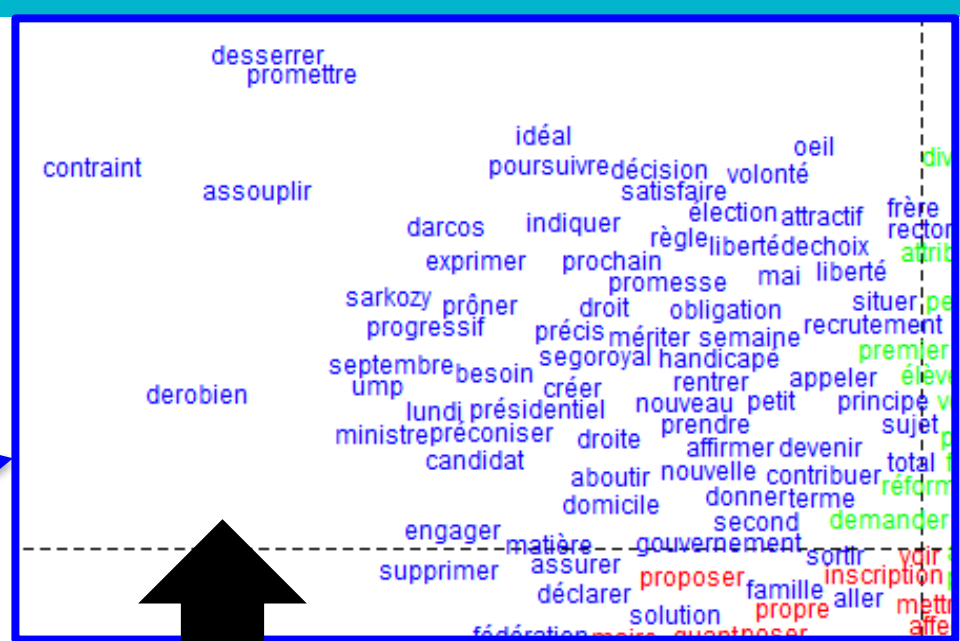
desserrer
promettre

idéal
oeil
poursuivre décision volonté
contraint
satisfaire
assouplir
élection attractif frère
darcos indiquer
règle libertédechoix
exprimer prochain
mai liberté
promesse
sarkozy prôner droit obligation situer
progressif précis mériter semaine recrutement
septembre segoroyal handicapé premier
ump besoin créer rentrer appeler
derobien lundi présidentiel nouveau petit principe
ministre préconiser droite prendre sujet
candidat affirmer devenir
aboutir nouvelle contribuer total
domicile donner terme réform
engager second demander
matière gouvernement
supprimer assurer sortir voir
proposer famille inscription
déclarer propre aller mettr
solution
fédération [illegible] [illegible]